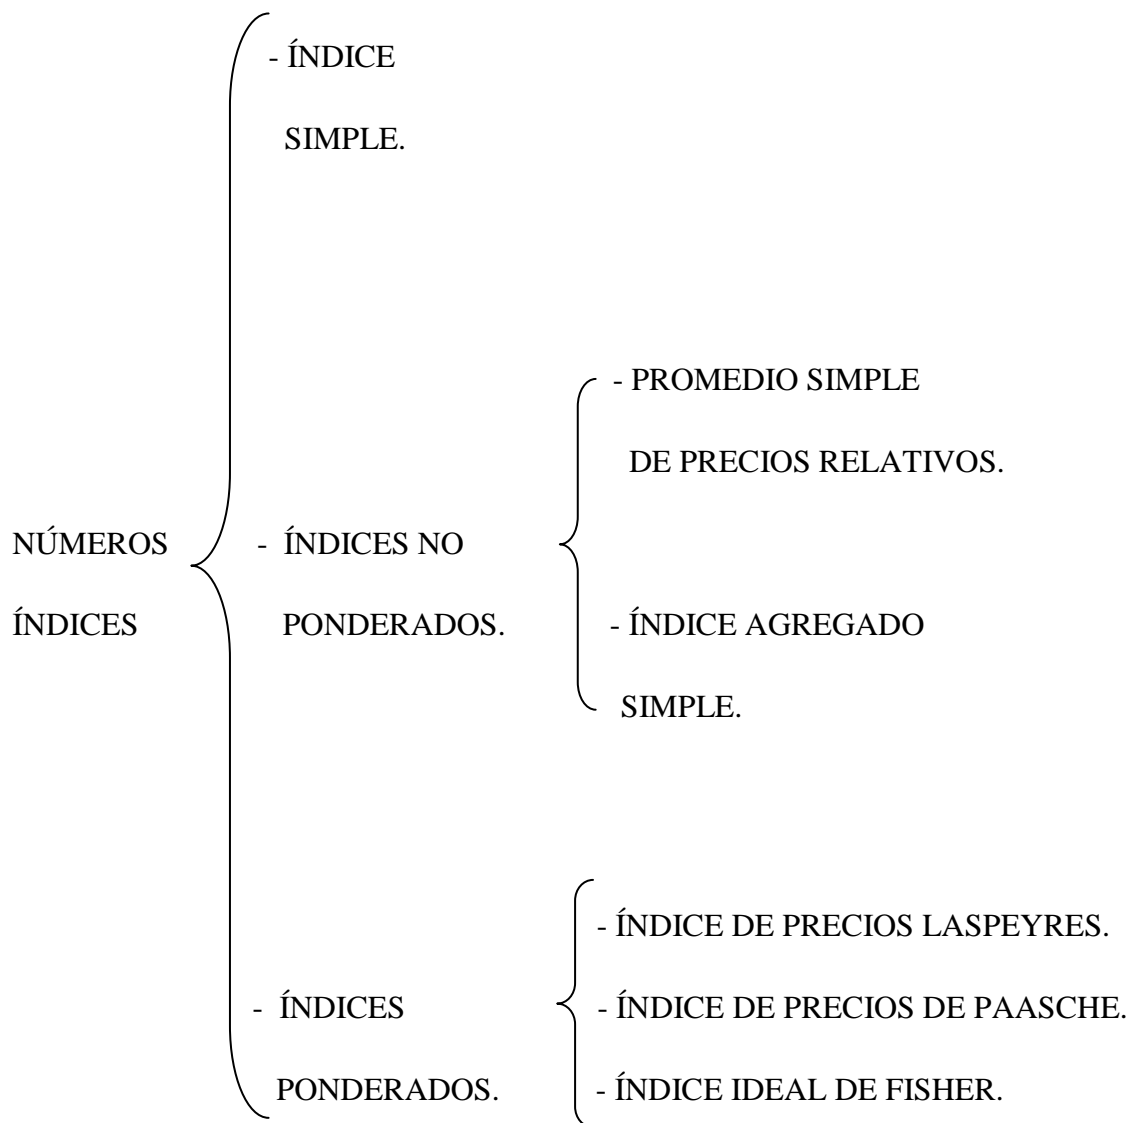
NÚMEROS ÍNDICES

- ÍNDICE SIMPLE.

- ÍNDICES NO PONDERADOS.

- PROMEDIO SIMPLE DE PRECIOS RELATIVOS.

- ÍNDICE AGREGADO SIMPLE.

- ÍNDICES PONDERADOS.

- ÍNDICE DE PRECIOS LASPEYRES.

- ÍNDICE DE PRECIOS DE PAASCHE.

- ÍNDICE IDEAL DE FISHER.